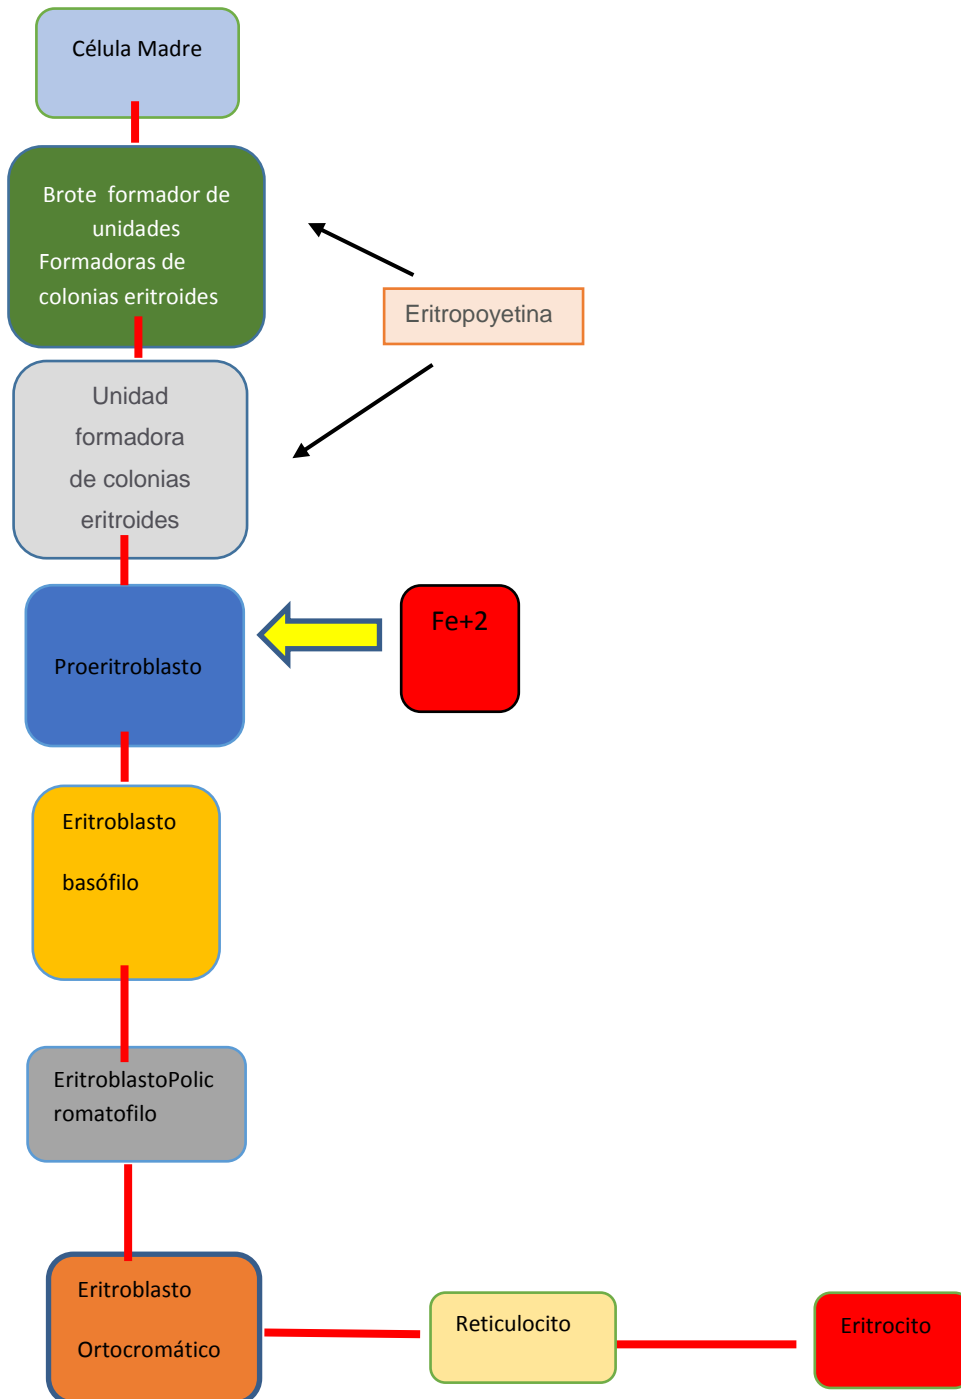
Célula Madre

Brote formador de unidades Formadoras de colonias eritroides

Eritropoyetina

Unidad formadora de colonias eritroides

Fe+2

Proeritroblasto

Eritroblasto

basófilo

EritroblastoPolicromatofilo

Eritroblasto

Ortocromático

Reticulocito

Eritrocito